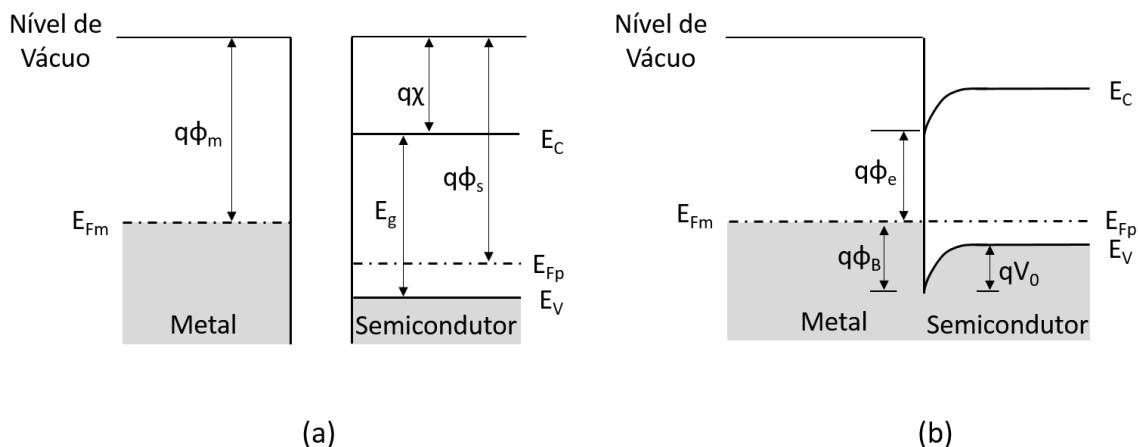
Nível de Vácuo

$q\phi_m$

$E_{Fm}$

Metal

$q\chi$

$E_C$

$q\phi_s$

$E_g$

$E_{Fp}$

$E_V$

Semicondutor

(a)

Nível de Vácuo

$E_C$

$q\phi_e$

$E_{Fm}$

$E_{Fp}$

$q\phi_B$

$E_V$

$qV_0$

Metal

Semicondutor

(b)